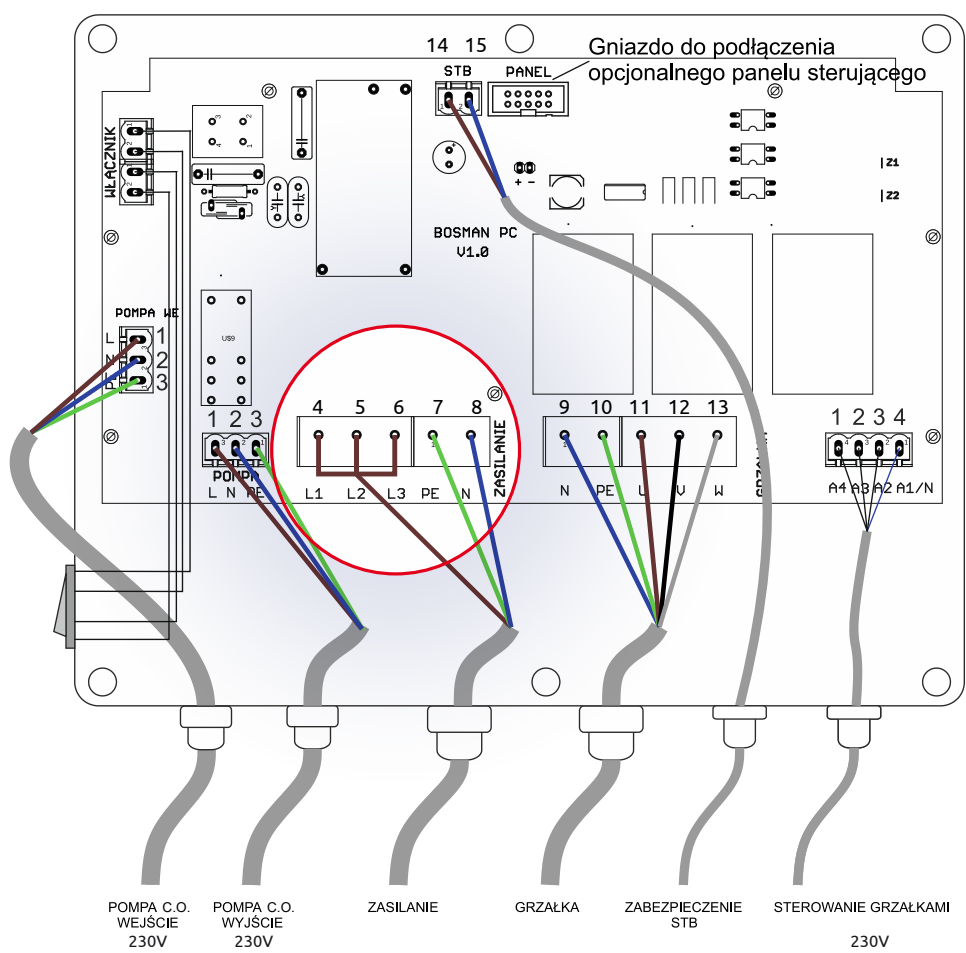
14 15
STB PANEL
Gniazdo do podłączenia opcjonalnego panelu sterującego

WŁĄCZNIK

BOSMAN PC
V1.0

Z1
Z2

POMPA WE
L 1
N 2
PE 3

1 2 3
POMPA
L N PE

4 5 6 7 8
L1 L2 L3 PE N
ZASILANIE

9 10 11 12 13
N PE U V W

1 2 3 4
A4 A3 A2 A1/N

POMPA C.O. WEJŚCIE 230V
POMPA C.O. WYJŚCIE 230V
ZASILANIE
GRZAŁKA
ZABEZPIECZENIE STB
STEROWANIE GRZAŁKAMI 230V